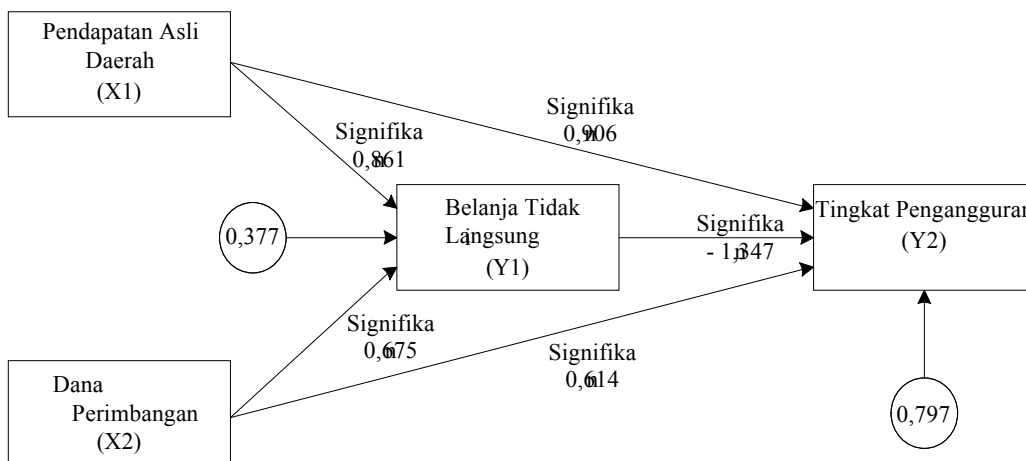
Pendapatan Asli Daerah (X1)

Signifika 0,906

Signifika 0,861

0,377

Belanja Tidak Langsung (Y1)

Signifika - 1,347

Tingkat Pengangguran (Y2)

Signifika 0,675

Signifika 0,614

Dana Perimbangan (X2)

0,797